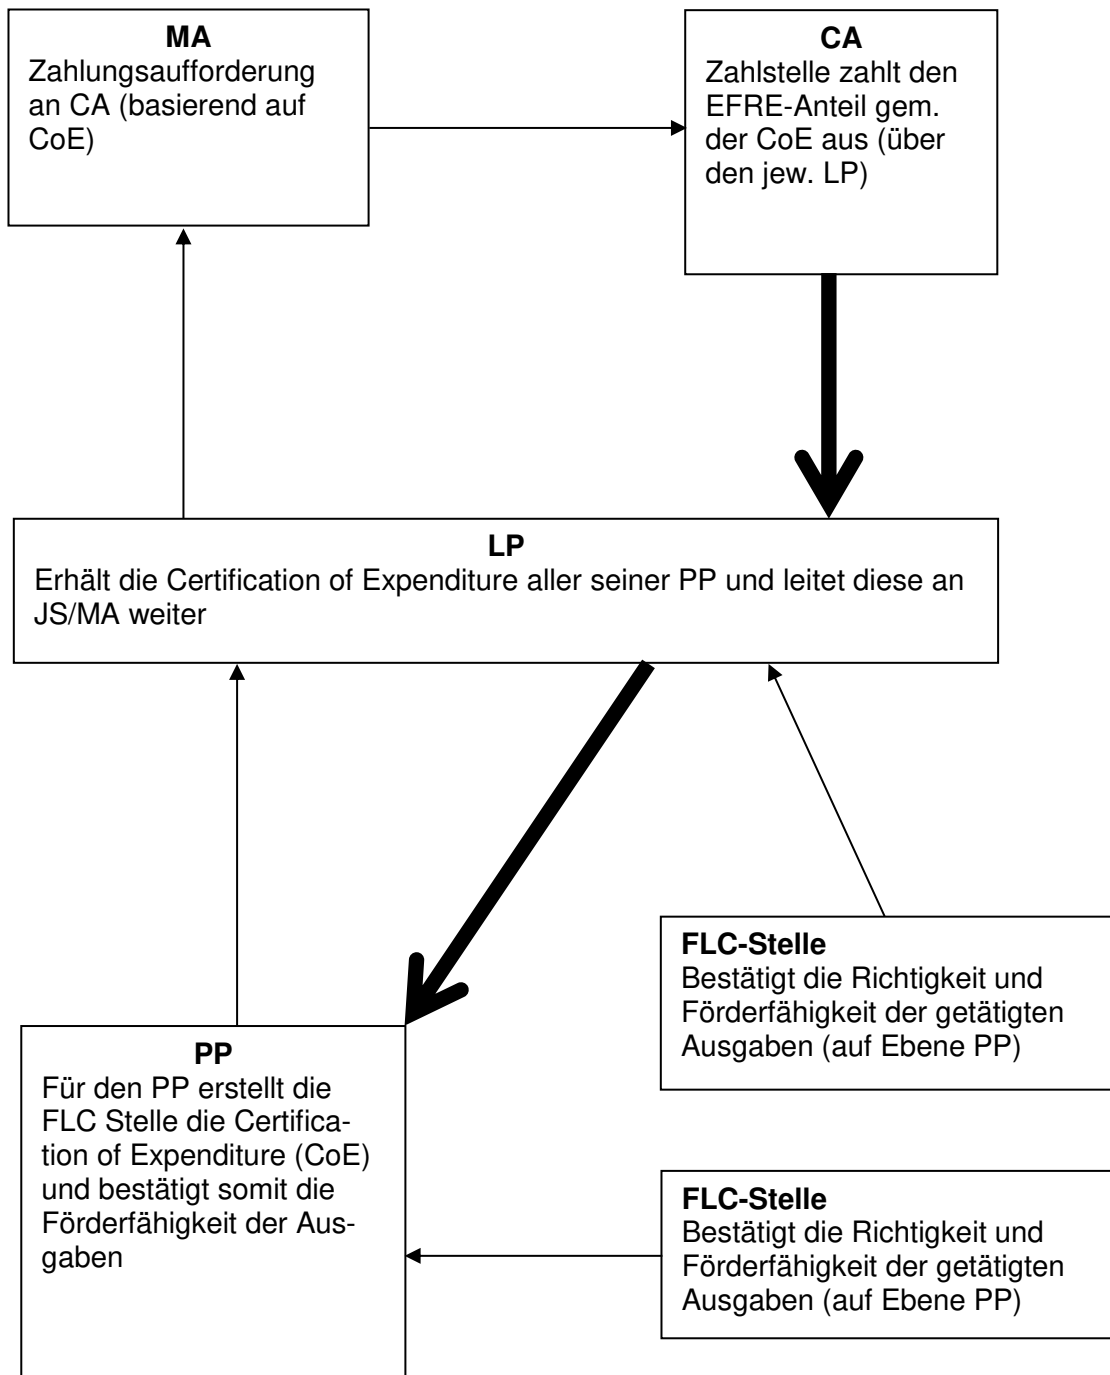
**MA**
Zahlungsaufforderung an CA (basierend auf CoE)

**CA**
Zahlstelle zahlt den EFRE-Anteil gem. der CoE aus (über den jew. LP)

**LP**
Erhält die Certification of Expenditure aller seiner PP und leitet diese an JS/MA weiter

**FLC-Stelle**
Bestätigt die Richtigkeit und Förderfähigkeit der getätigten Ausgaben (auf Ebene PP)

**PP**
Für den PP erstellt die FLC Stelle die Certification of Expenditure (CoE) und bestätigt somit die Förderfähigkeit der Ausgaben

**FLC-Stelle**
Bestätigt die Richtigkeit und Förderfähigkeit der getätigten Ausgaben (auf Ebene PP)